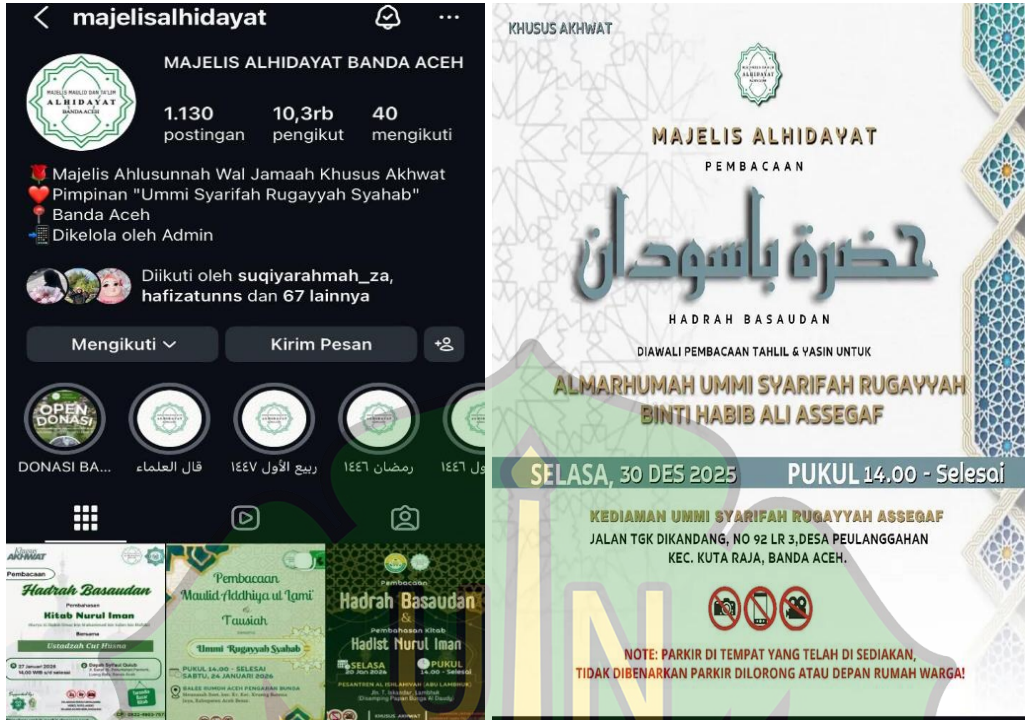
majelisalhidayat

MAJELIS MAULID DAN TA'LIM ALHIDAYAT BANDA ACEH

MAJELIS ALHIDAYAT BANDA ACEH

1.130 postingan
10,3rb pengikut
40 mengikuti

🌹 Majelis Ahlusunnah Wal Jamaah Khusus Akhwat
❤️ Pimpinan "Ummi Syarifah Rugayyah Syahab"
📍 Banda Aceh
📲 Dikelola oleh Admin

Diikuti oleh suqiyarahmah_za, hafizatunns dan 67 lainnya

Mengikuti
Kirim Pesan

OPEN DONASI
DONASI BA...
قال العلماء
ربيع الأول ١٤٤٧
رمضان ١٤٤٦
ول ١٤٤٦

Khusus Akhwat
Pembacaan
Hadrah Basaudan
Pembahasan
Kitab Nurul Iman
Bersama
Ustadzah Cut Husna
27 Januari 2026
14.00 WIB s/d selesai

Pembacaan
Maulid Addhiya ul Lami'
& Tausiah
Ummi Rugayyah Syahab
PUKUL 14.00 - SELESAI
SABTU, 24 JANUARI 2026
BALEE RUMOH ACEH PENGAJIAN BUNGA

Pembacaan
Hadrah Basaudan
&
Pembahasan Kitab
Hadist Nurul Iman
SELASA 20 Jan 2026
PUKUL 14.00 - Selesai
PESANTREN AL ISHLAHIYAH (ABU LAMBHUK)
KHUSUS AKHWAT

KHUSUS AKHWAT

MAJELIS ALHIDAYAT

PEMBACAAN

حضرة باسودان

HADRAH BASAUDAN

DIAWALI PEMBACAAN TAHLIL & YASIN UNTUK

ALMARHUMAH UMMI SYARIFAH RUGAYYAH BINTI HABIB ALI ASSEGAF

SELASA, 30 DES 2025
PUKUL 14.00 - Selesai

KEDIAMAN UMMI SYARIFAH RUGAYYAH ASSEGAF
JALAN TGK DIKANDANG, NO 92 LR 3,DESA PEULANGGAHAN
KEC. KUTA RAJA, BANDA ACEH.

NOTE: PARKIR DI TEMPAT YANG TELAH DI SEDIAKAN,
TIDAK DIBENARKAN PARKIR DILORONG ATAU DEPAN RUMAH WARGA!